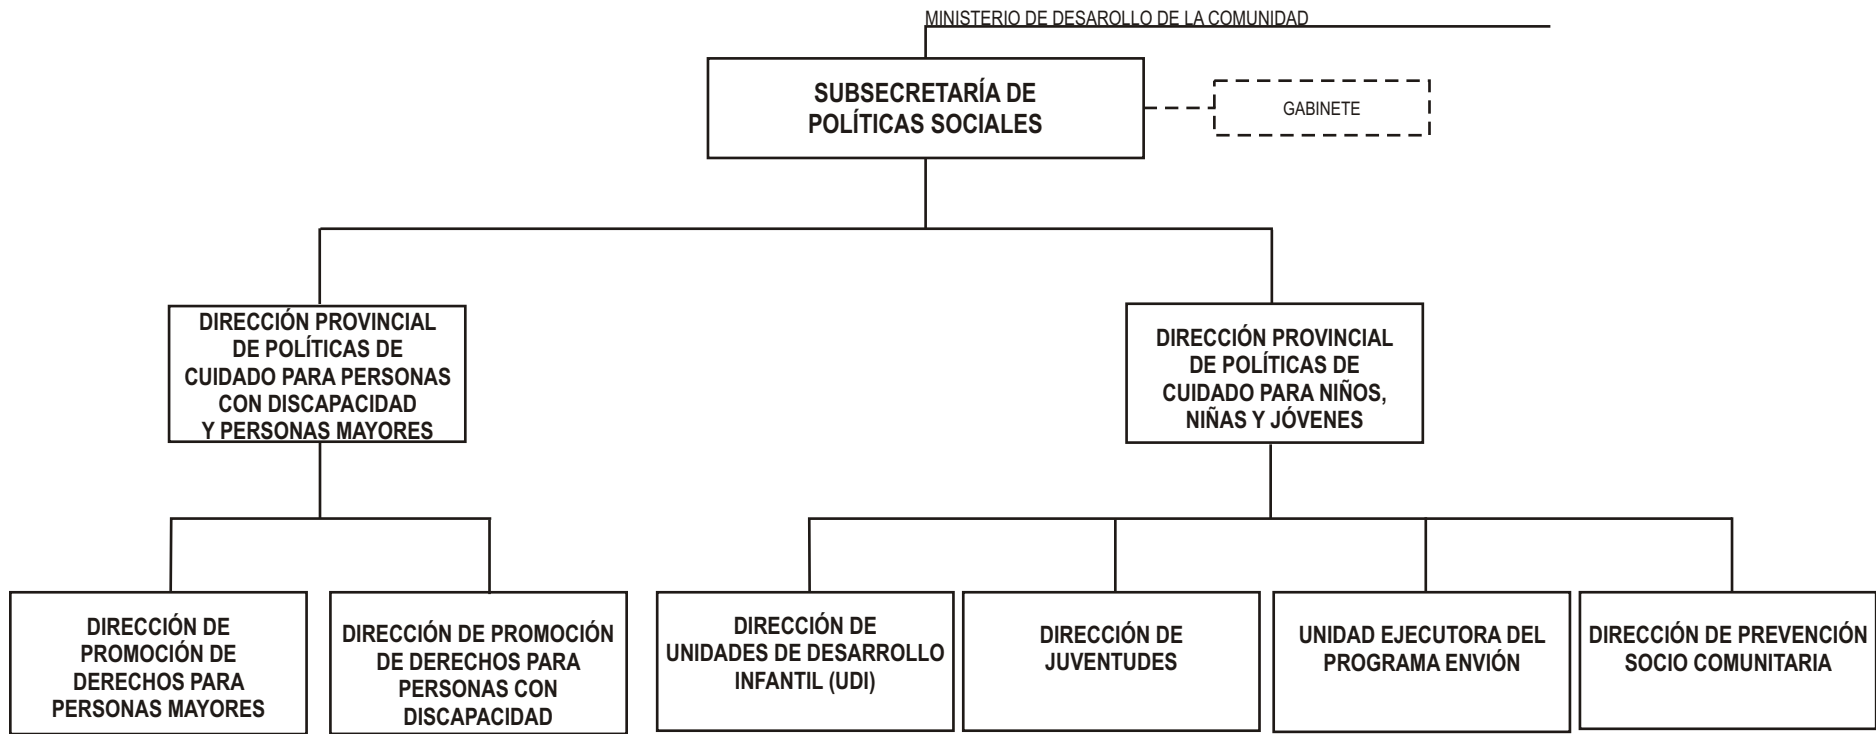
MINISTERIO DE DESAROLLO DE LA COMUNIDAD

SUBSECRETARÍA DE POLÍTICAS SOCIALES

GABINETE

DIRECCIÓN PROVINCIAL DE POLÍTICAS DE CUIDADO PARA PERSONAS CON DISCAPACIDAD Y PERSONAS MAYORES

DIRECCIÓN PROVINCIAL DE POLÍTICAS DE CUIDADO PARA NIÑOS, NIÑAS Y JÓVENES

DIRECCIÓN DE PROMOCIÓN DE DERECHOS PARA PERSONAS MAYORES

DIRECCIÓN DE PROMOCIÓN DE DERECHOS PARA PERSONAS CON DISCAPACIDAD

DIRECCIÓN DE UNIDADES DE DESARROLLO INFANTIL (UDI)

DIRECCIÓN DE JUVENTUDES

UNIDAD EJECUTORA DEL PROGRAMA ENVIÓN

DIRECCIÓN DE PREVENCIÓN SOCIO COMUNITARIA